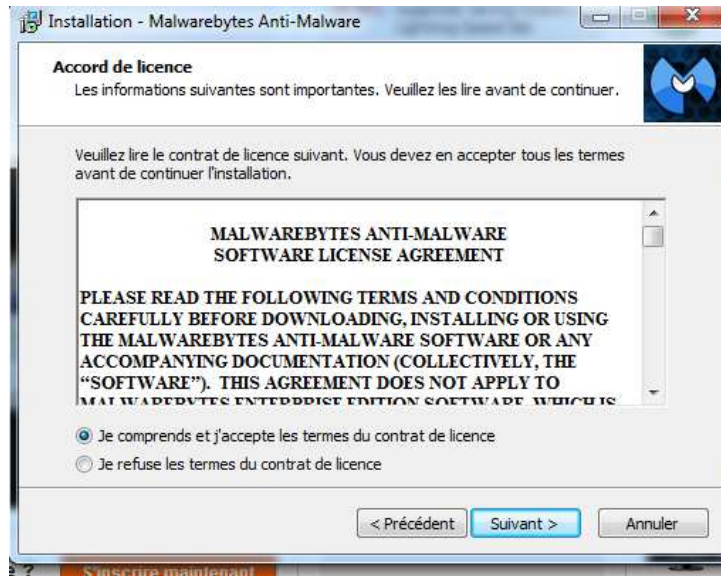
Installation - Malwarebytes Anti-Malware

Accord de licence

Les informations suivantes sont importantes. Veuillez les lire avant de continuer.

Veuillez lire le contrat de licence suivant. Vous devez en accepter tous les termes avant de continuer l'installation.

MALWAREBYTES ANTI-MALWARE
SOFTWARE LICENSE AGREEMENT

PLEASE READ THE FOLLOWING TERMS AND CONDITIONS CAREFULLY BEFORE DOWNLOADING, INSTALLING OR USING THE MALWAREBYTES ANTI-MALWARE SOFTWARE OR ANY ACCOMPANYING DOCUMENTATION (COLLECTIVELY, THE "SOFTWARE"). THIS AGREEMENT DOES NOT APPLY TO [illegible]

Je comprends et j'accepte les termes du contrat de licence

Je refuse les termes du contrat de licence

< Précédent

Suivant >

Annuler

S'inscrire maintenant